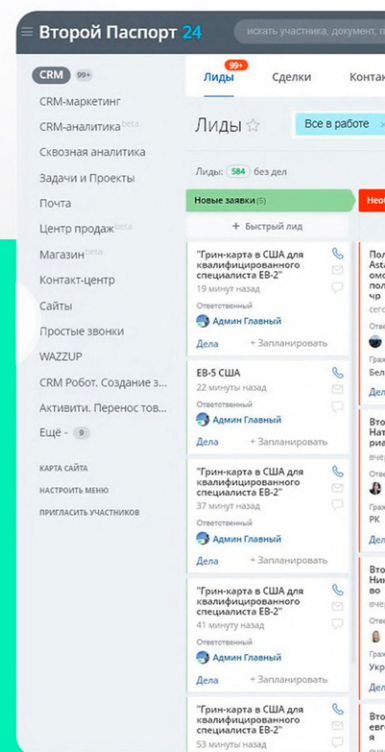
Второй Паспорт 24 искать участника, документ, пол

CRM 99+
CRM-маркетинг
CRM-аналитика beta
Сквозная аналитика
Задачи и Проекты
Почта
Центр продаж beta
Магазин beta
Контакт-центр
Сайты
Простые звонки
WAZZUP
CRM Робот. Создание з...
Активити. Перенос тов...
Ещё - 9

КАРТА САЙТА
НАСТРОИТЬ МЕНЮ
ПРИГЛАСИТЬ УЧАСТНИКОВ

Лиды 99+ Сделки Контак

Лиды ☆ Все в работе

Лиды: 584 без дел

Новые заявки (5)

+ Быстрый лид

"Грин-карта в США для квалифицированного специалиста EB-2"
19 минут назад
Ответственный
Админ Главный
Дела + Запланировать

EB-5 США
22 минуты назад
Ответственный
Админ Главный
Дела + Запланировать

"Грин-карта в США для квалифицированного специалиста EB-2"
37 минут назад
Ответственный
Админ Главный
Дела + Запланировать

"Грин-карта в США для квалифицированного специалиста EB-2"
41 минуту назад
Ответственный
Админ Главный
Дела + Запланировать

"Грин-карта в США для квалифицированного специалиста EB-2"
53 минуты назад